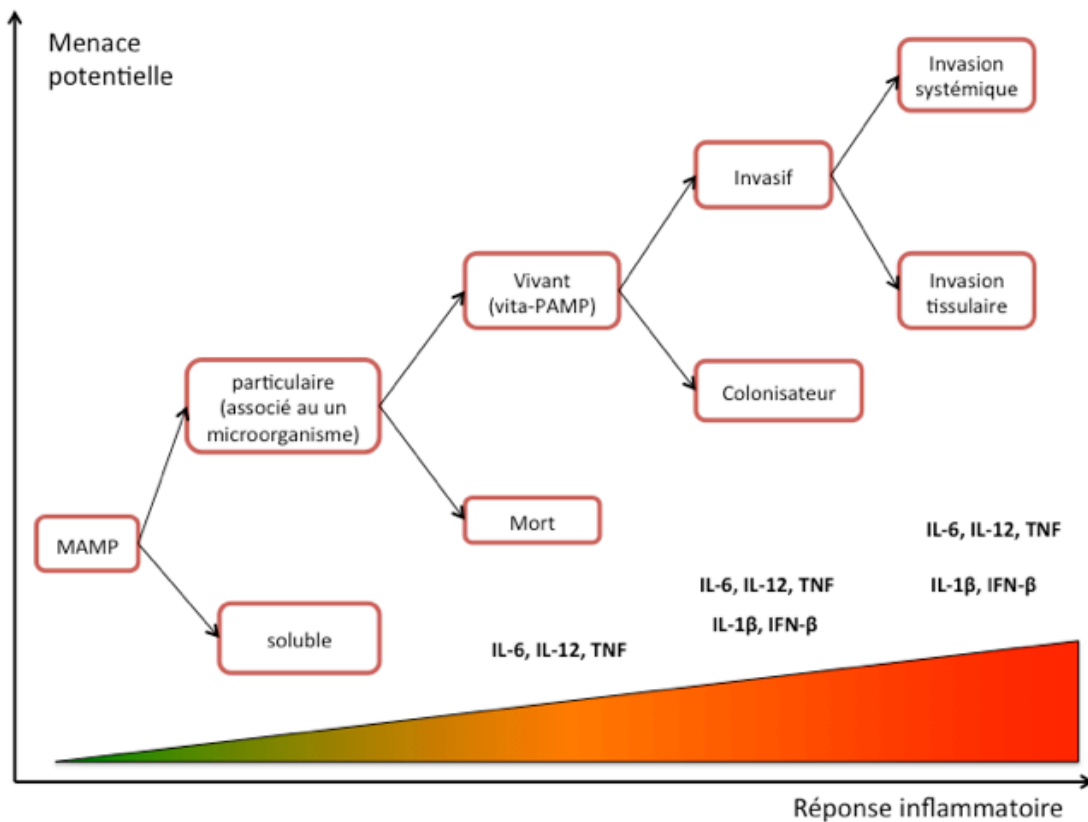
Menace potentielle

MAMP

soluble

particulaire (associé au un microorganisme)

Mort

Vivant (vita-PAMP)

Colonisateur

Invasif

Invasion systémique

Invasion tissulaire

IL-6, IL-12, TNF

IL-6, IL-12, TNF
IL-1β, IFN-β

IL-6, IL-12, TNF
IL-1β, IFN-β

Réponse inflammatoire